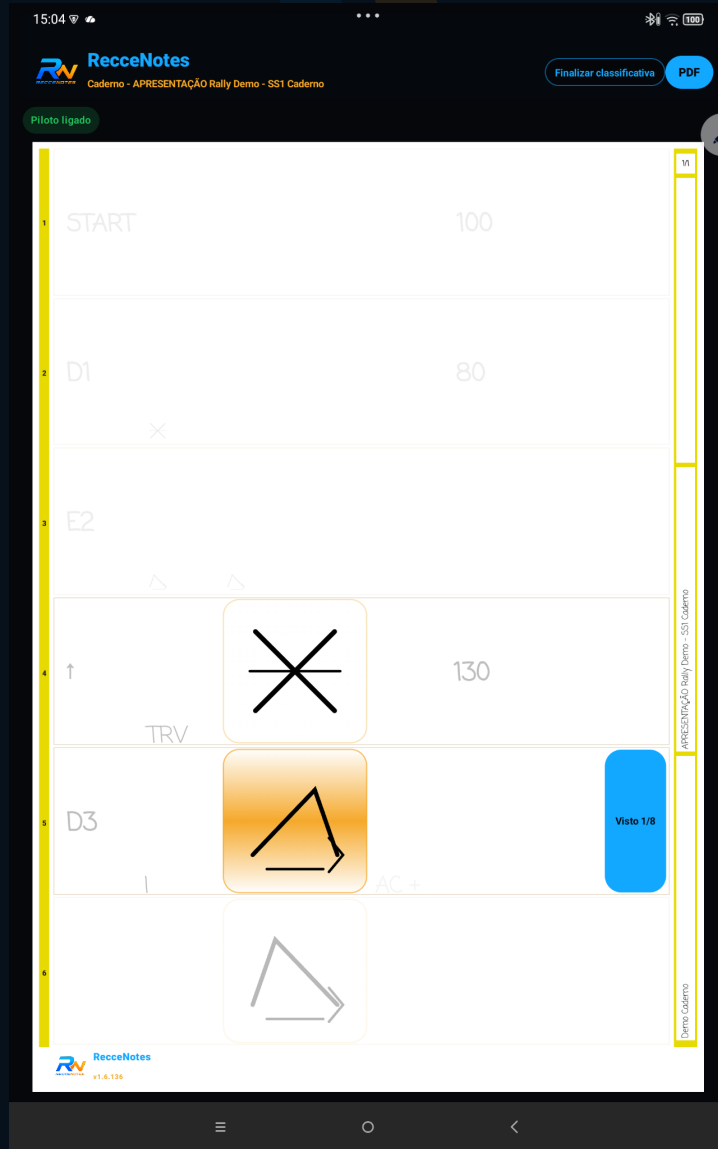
15:04

RecceNotes
Caderno - APRESENTAÇÃO Rally Demo - SS1 Caderno

Finalizar classificativa
PDF

Piloto ligado

1 START 100

2 D1 80

3 E2

4 ↑ 130
TRV

5 D3
AC +
Visto 1/8

6

1/1
APRESENTAÇÃO Rally Demo - SS1 Caderno
Demo Caderno

RecceNotes
v1.6.134